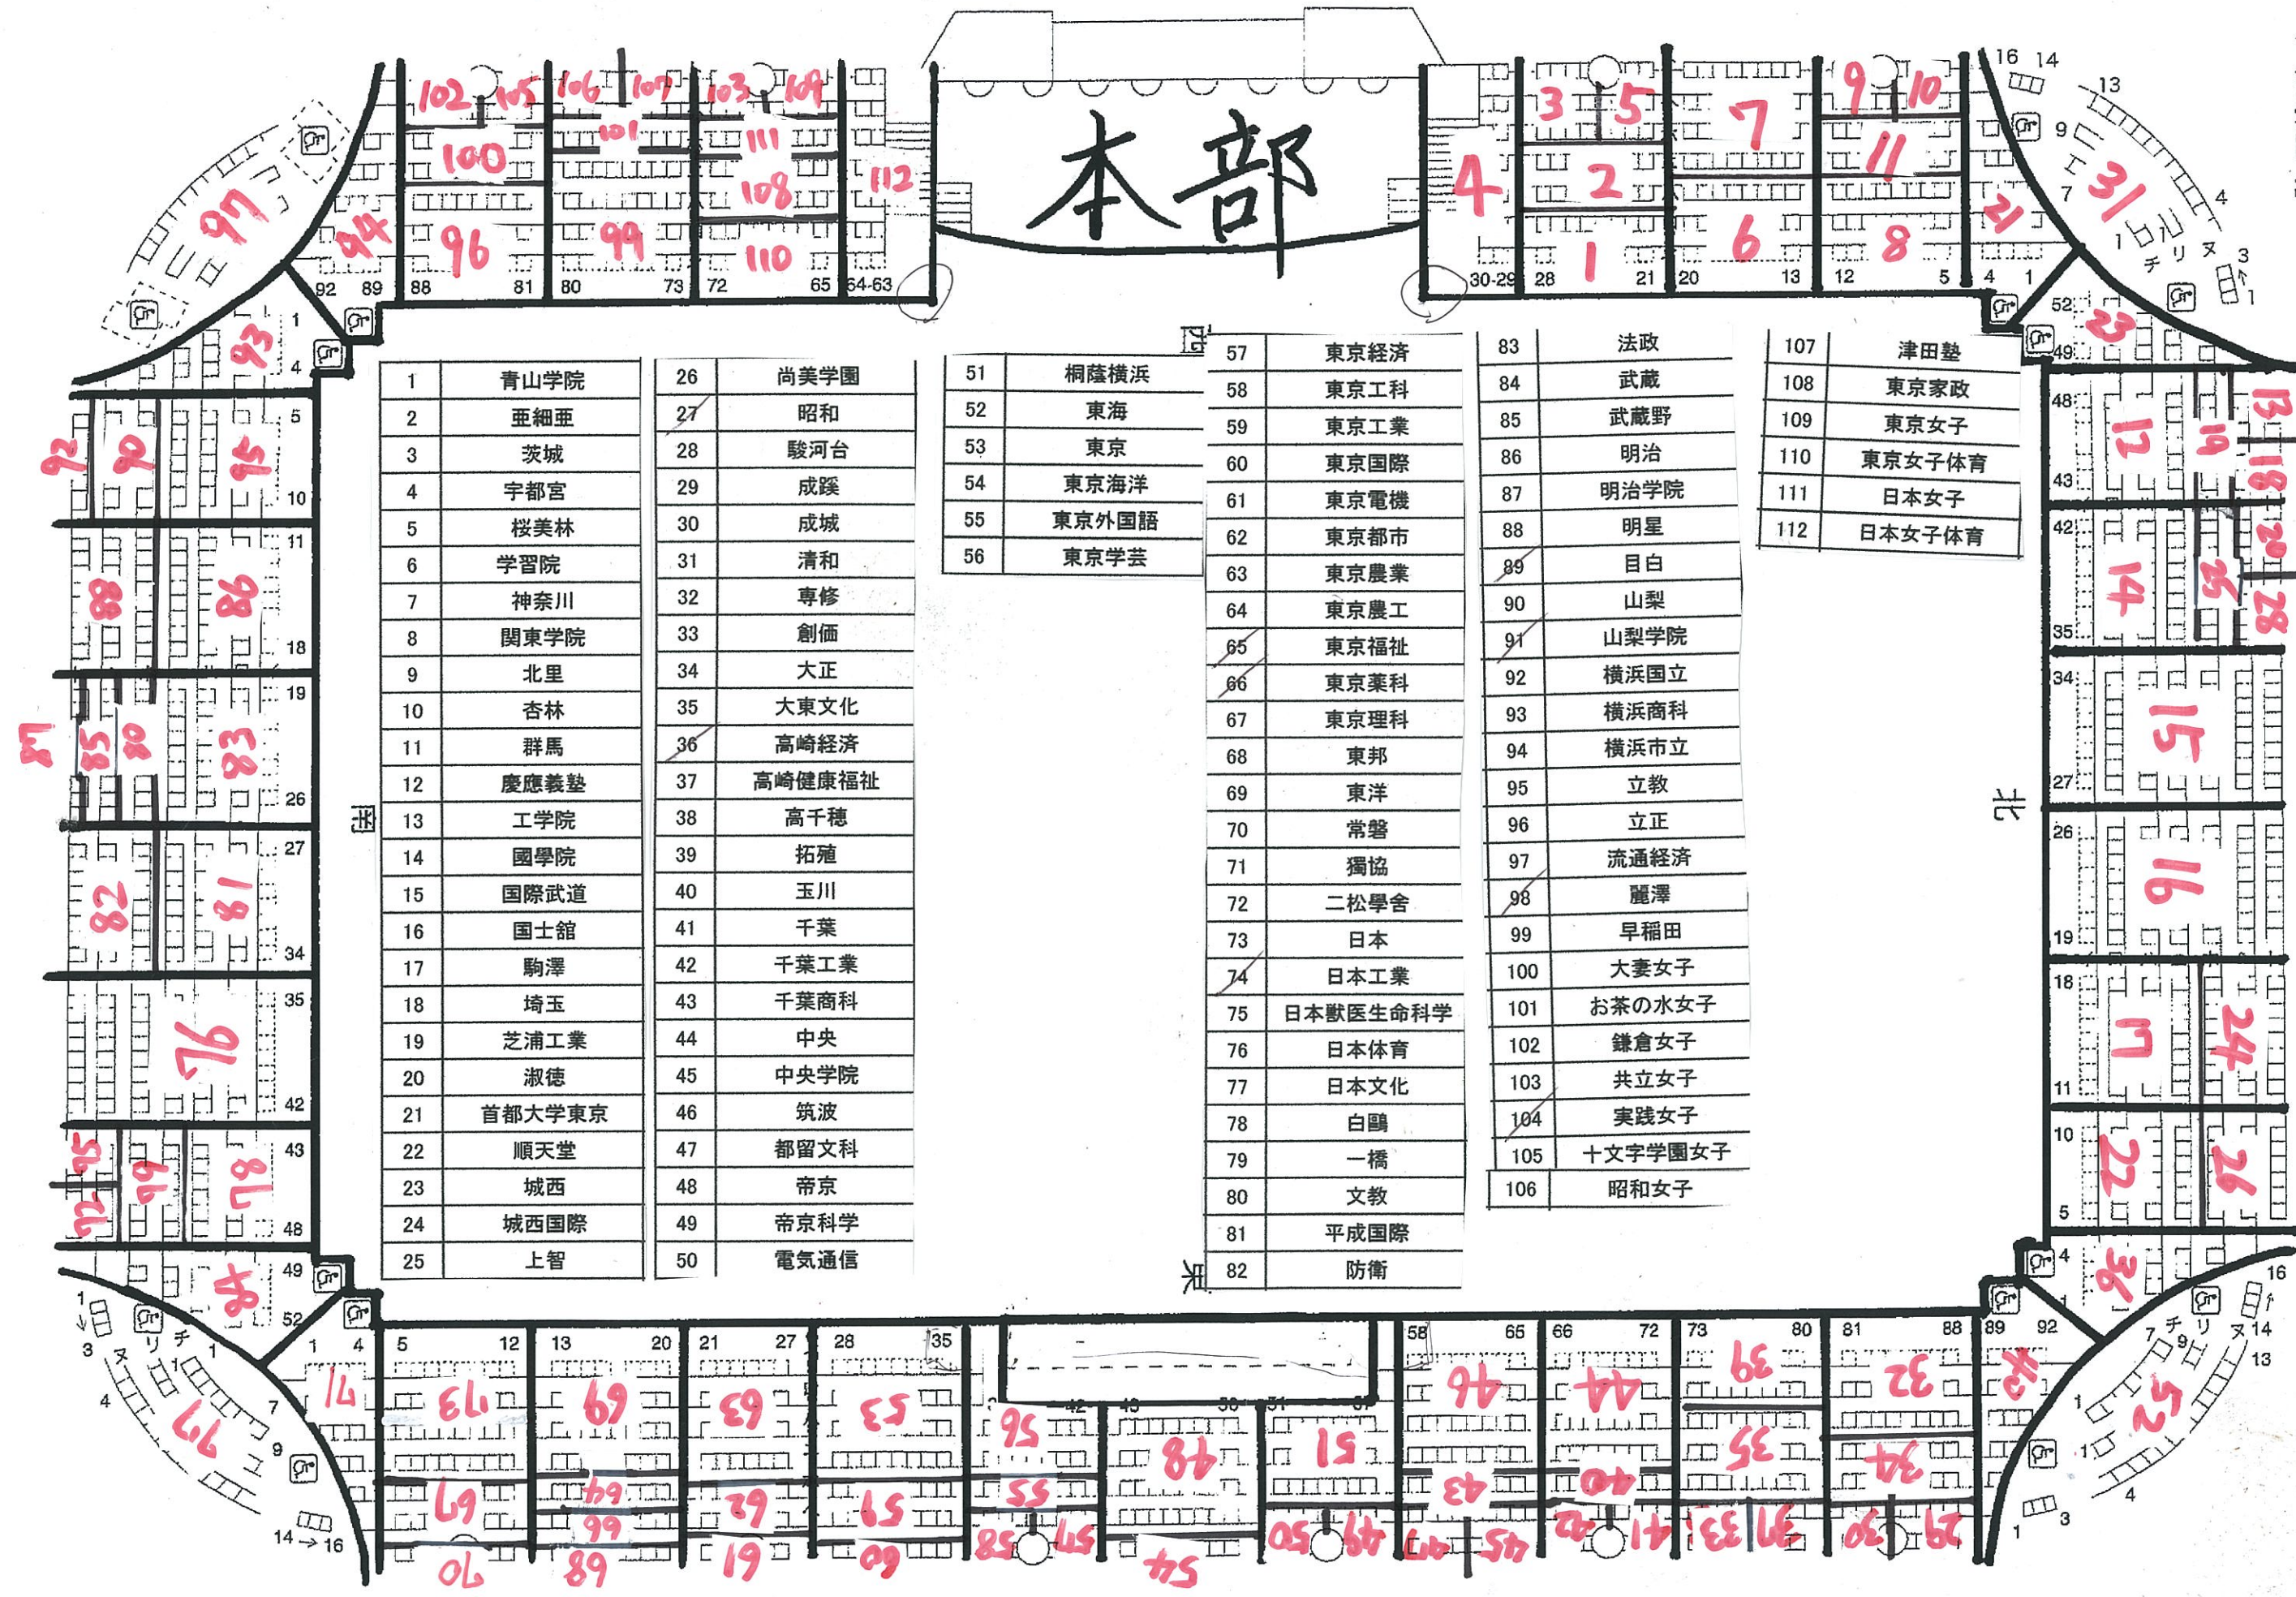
本部

| 1 | 青山学院 |
|---|---|
| 2 | 亜細亜 |
| 3 | 茨城 |
| 4 | 宇都宮 |
| 5 | 桜美林 |
| 6 | 学習院 |
| 7 | 神奈川 |
| 8 | 関東学院 |
| 9 | 北里 |
| 10 | 杏林 |
| 11 | 群馬 |
| 12 | 慶應義塾 |
| 13 | 工学院 |
| 14 | 國學院 |
| 15 | 国際武道 |
| 16 | 国士舘 |
| 17 | 駒澤 |
| 18 | 埼玉 |
| 19 | 芝浦工業 |
| 20 | 淑徳 |
| 21 | 首都大学東京 |
| 22 | 順天堂 |
| 23 | 城西 |
| 24 | 城西国際 |
| 25 | 上智 |

| 26 | 尚美学園 |
|---|---|
| 27 | 昭和 |
| 28 | 駿河台 |
| 29 | 成蹊 |
| 30 | 成城 |
| 31 | 清和 |
| 32 | 専修 |
| 33 | 創価 |
| 34 | 大正 |
| 35 | 大東文化 |
| 36 | 高崎経済 |
| 37 | 高崎健康福祉 |
| 38 | 高千穂 |
| 39 | 拓殖 |
| 40 | 玉川 |
| 41 | 千葉 |
| 42 | 千葉工業 |
| 43 | 千葉商科 |
| 44 | 中央 |
| 45 | 中央学院 |
| 46 | 筑波 |
| 47 | 都留文科 |
| 48 | 帝京 |
| 49 | 帝京科学 |
| 50 | 電気通信 |

| 51 | 桐蔭横浜 |
|---|---|
| 52 | 東海 |
| 53 | 東京 |
| 54 | 東京海洋 |
| 55 | 東京外国語 |
| 56 | 東京学芸 |

| 57 | 東京経済 |
|---|---|
| 58 | 東京工科 |
| 59 | 東京工業 |
| 60 | 東京国際 |
| 61 | 東京電機 |
| 62 | 東京都市 |
| 63 | 東京農業 |
| 64 | 東京農工 |
| 65 | 東京福祉 |
| 66 | 東京薬科 |
| 67 | 東京理科 |
| 68 | 東邦 |
| 69 | 東洋 |
| 70 | 常磐 |
| 71 | 獨協 |
| 72 | 二松學舎 |
| 73 | 日本 |
| 74 | 日本工業 |
| 75 | 日本獣医生命科学 |
| 76 | 日本体育 |
| 77 | 日本文化 |
| 78 | 白鷗 |
| 79 | 一橋 |
| 80 | 文教 |
| 81 | 平成国際 |
| 82 | 防衛 |

| 83 | 法政 |
|---|---|
| 84 | 武蔵 |
| 85 | 武蔵野 |
| 86 | 明治 |
| 87 | 明治学院 |
| 88 | 明星 |
| 89 | 目白 |
| 90 | 山梨 |
| 91 | 山梨学院 |
| 92 | 横浜国立 |
| 93 | 横浜商科 |
| 94 | 横浜市立 |
| 95 | 立教 |
| 96 | 立正 |
| 97 | 流通経済 |
| 98 | 麗澤 |
| 99 | 早稲田 |
| 100 | 大妻女子 |
| 101 | お茶の水女子 |
| 102 | 鎌倉女子 |
| 103 | 共立女子 |
| 104 | 実践女子 |
| 105 | 十文字学園女子 |
| 106 | 昭和女子 |

| 107 | 津田塾 |
|---|---|
| 108 | 東京家政 |
| 109 | 東京女子 |
| 110 | 東京女子体育 |
| 111 | 日本女子 |
| 112 | 日本女子体育 |

西 東 北 南

102 105 106 107 103 109 100 101 111 108 112 96 99 110 97 94 93 92 90 95 88 86 87 85 80 83 82 81 76 84 91 78 98 3 5 7 9 10 4 2 11 1 6 8 21 31 23 12 19 13 18 14 25 20 28 15 16 17 24 22 26 36 42 52 32 39 44 46 35 34 40 43 51 48 55 56 53 63 69 73 71 77 62 64 66 59 60 61 65 89 70 58 57 54 50 49 47 45 41 42 37 33 38 29 27

92 89 88 81 80 73 72 65 64-63 30-29 28 21 20 13 12 5 4 1 16 14 13 9 7 4 3 1 チ リ ヌ 52 49 48 43 42 35 34 27 26 19 18 11 10 5 4 1 5 10 11 18 19 26 27 34 35 42 43 48 49 52 1 4 5 12 13 20 21 27 28 35 42 43 50 51 58 65 66 72 73 80 81 88 89 92 3 7 9 14 16